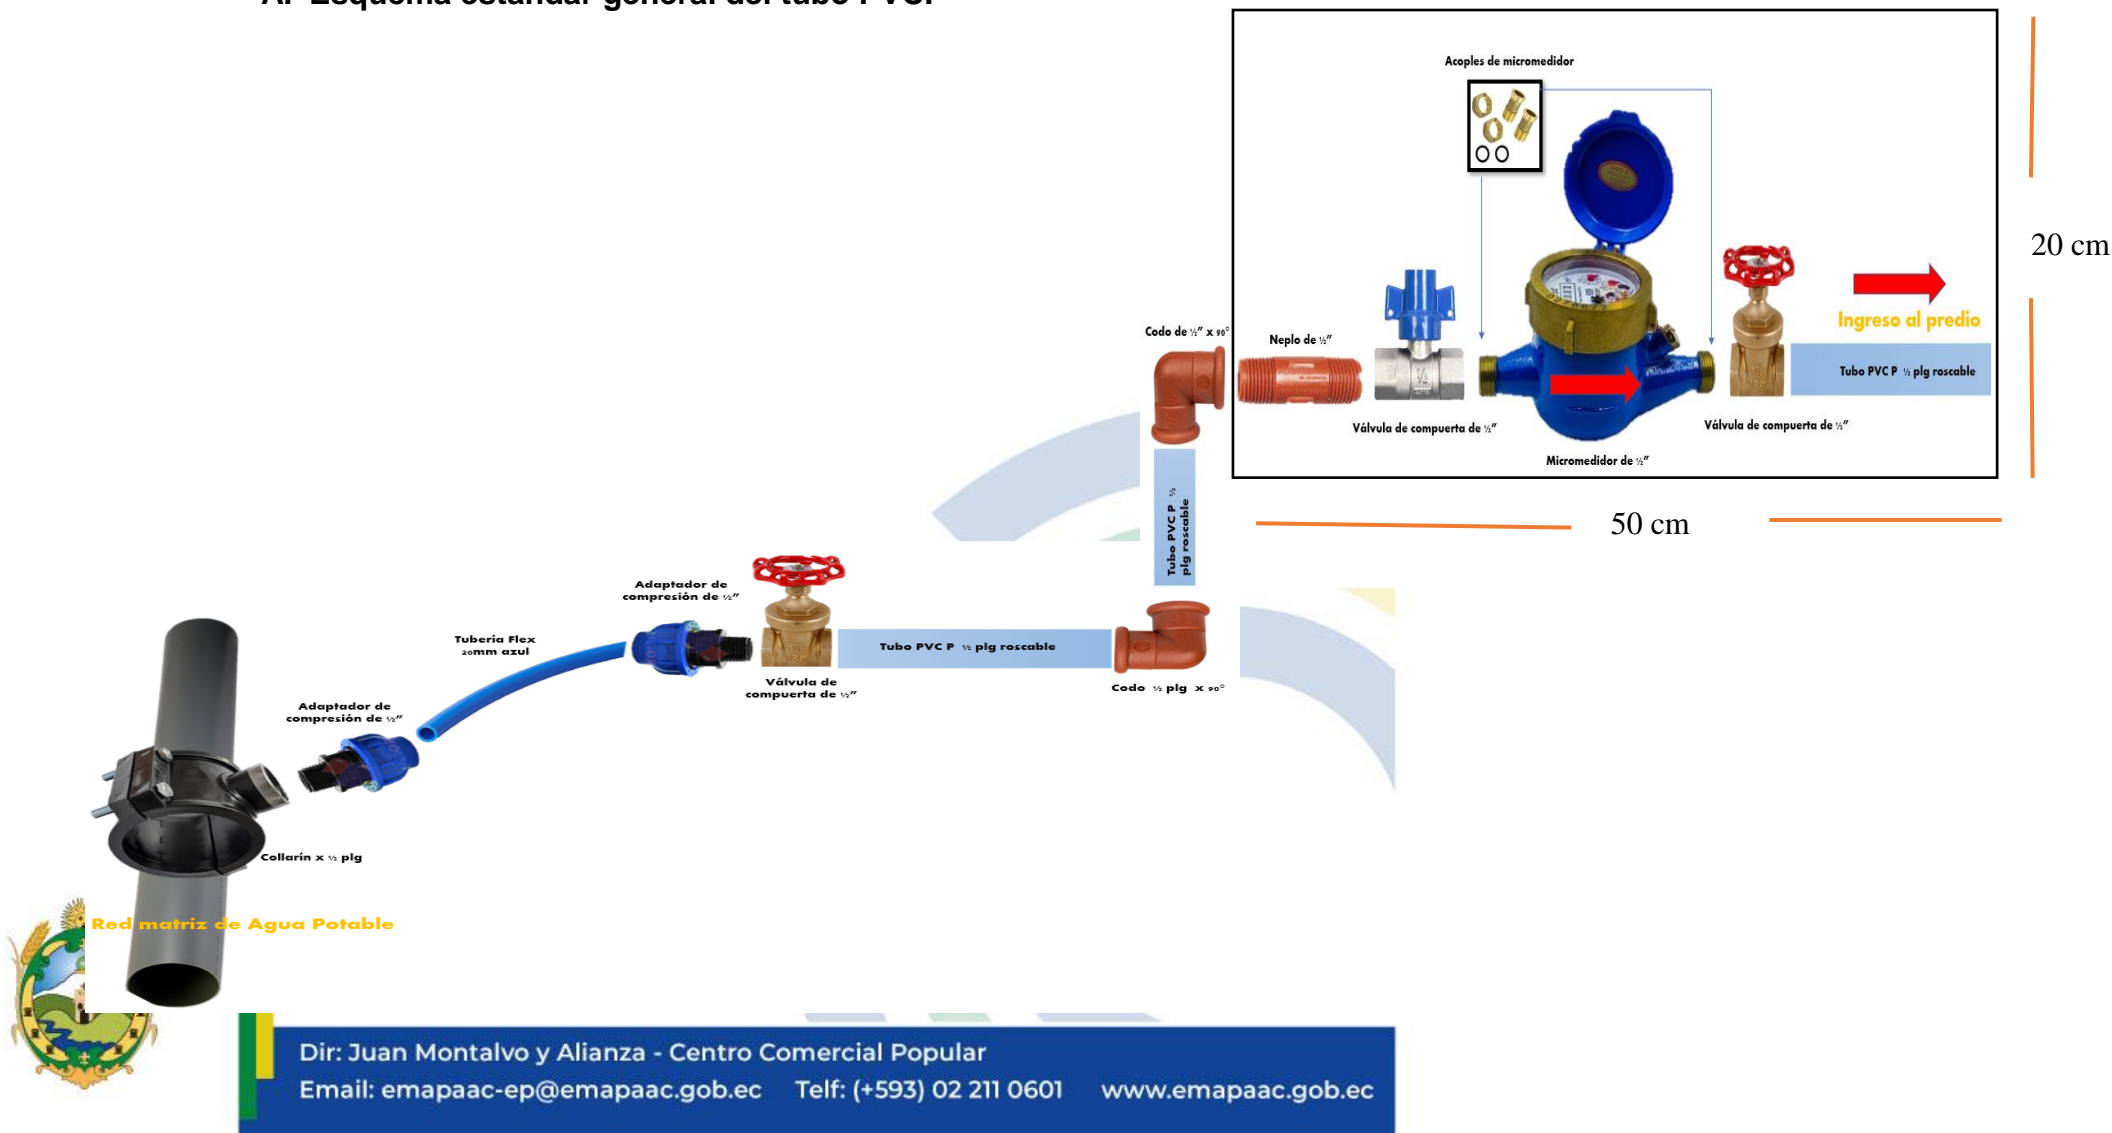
A. Esquema estandar general del tubo PVC.

Acoples de micromedidor

Codo de ½" x 90°

Neplo de ½"

Ingreso al predio

Tubo PVC P ½ plg roscable

Válvula de compuerta de ½"

Válvula de compuerta de ½"

Micromedidor de ½"

20 cm

50 cm

Tubo PVC P ½ plg roscable

Adaptador de compresión de ½"

Tubería Flex 20mm azul

Tubo PVC P ½ plg roscable

Válvula de compuerta de ½"

Codo ½ plg x 90°

Adaptador de compresión de ½"

Collarín x ½ plg

Red matriz de Agua Potable

Dir: Juan Montalvo y Alianza - Centro Comercial Popular
Email: emapaac-ep@emapaac.gob.ec Telf: (+593) 02 211 0601 www.emapaac.gob.ec